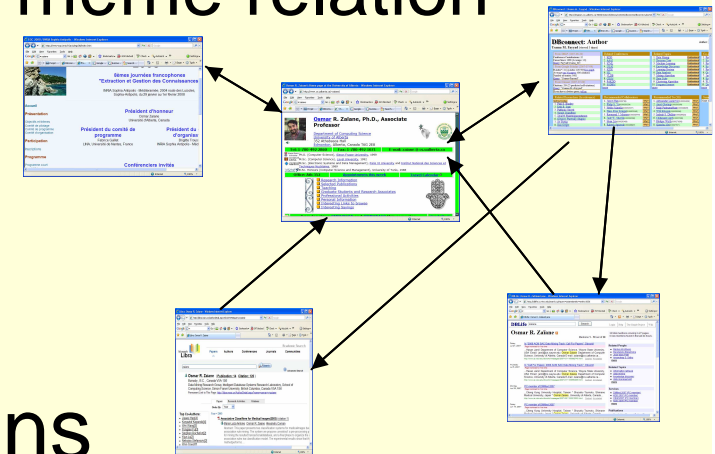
rneme relation

ns

5èmes journées francophone "Extraction et Gestion des Connaissances

Président d'honneur

Président du comité de programme

Président du comité d'organisation

Conférenciers invités

Osmar R. Zaïane, Ph.D., Associate Professor

Department of Computing Science
University of Alberta

DBconnect: Author

Osmar R. Zaiane

Libra

Osmar R. Zaiane

DBLife

Osmar R. Zaiane